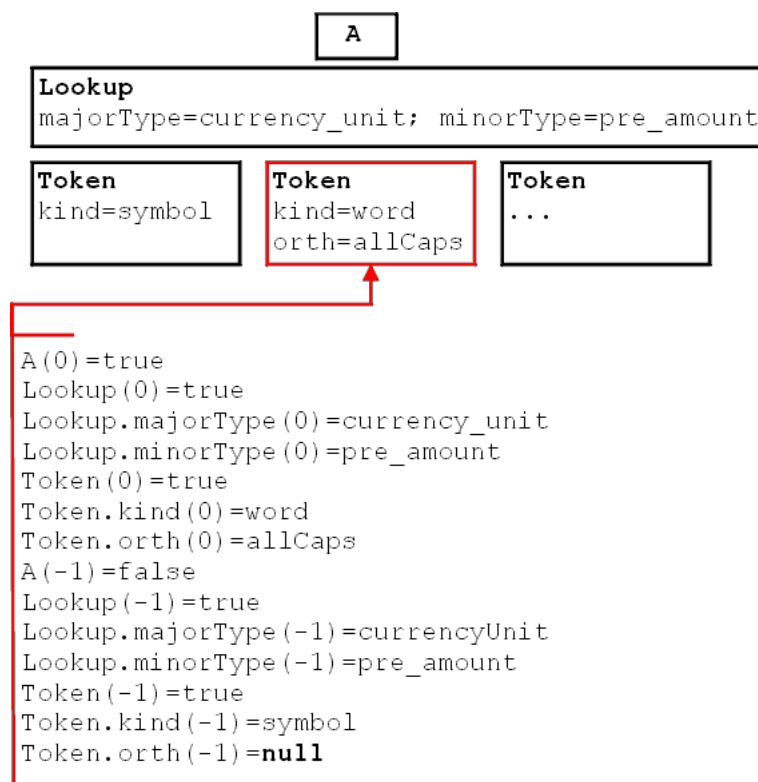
A

Lookup
majorType=currency_unit; minorType=pre_amount

Token
kind=symbol

Token
kind=word
orth=allCaps

Token
...

A(0)=true
Lookup(0)=true
Lookup.majorType(0)=currency_unit
Lookup.minorType(0)=pre_amount
Token(0)=true
Token.kind(0)=word
Token.orth(0)=allCaps
A(-1)=false
Lookup(-1)=true
Lookup.majorType(-1)=currencyUnit
Lookup.minorType(-1)=pre_amount
Token(-1)=true
Token.kind(-1)=symbol
Token.orth(-1)=**null**